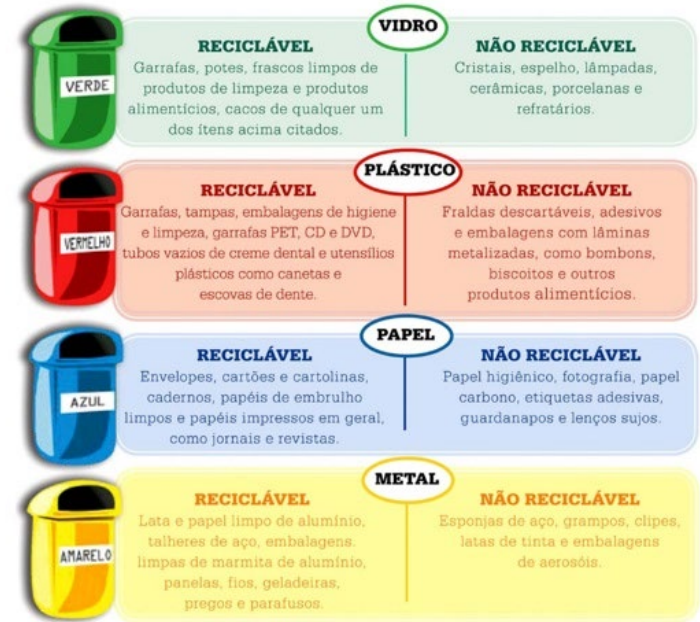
VERDE

VIDRO

RECICLÁVEL
Garrafas, potes, frascos limpos de produtos de limpeza e produtos alimentícios, cacos de qualquer um dos ítens acima citados.

NÃO RECICLÁVEL
Cristais, espelho, lâmpadas, cerâmicas, porcelanas e refratários.

VERMELHO

PLÁSTICO

RECICLÁVEL
Garrafas, tampas, embalagens de higiene e limpeza, garrafas PET, CD e DVD, tubos vazios de creme dental e utensílios plásticos como canetas e escovas de dente.

NÃO RECICLÁVEL
Fraldas descartáveis, adesivos e embalagens com lâminas metalizadas, como bombons, biscoitos e outros produtos alimentícios.

AZUL

PAPEL

RECICLÁVEL
Envelopes, cartões e cartolinas, cadernos, papéis de embrulho limpos e papéis impressos em geral, como jornais e revistas.

NÃO RECICLÁVEL
Papel higiênico, fotografia, papel carbono, etiquetas adesivas, guardanapos e lenços sujos.

AMARELO

METAL

RECICLÁVEL
Lata e papel limpo de alumínio, talheres de aço, embalagens. limpas de marmita de alumínio, panelas, fios, geladeiras, pregos e parafusos.

NÃO RECICLÁVEL
Esponjas de aço, grampos, clipes, latas de tinta e embalagens de aerosóis.